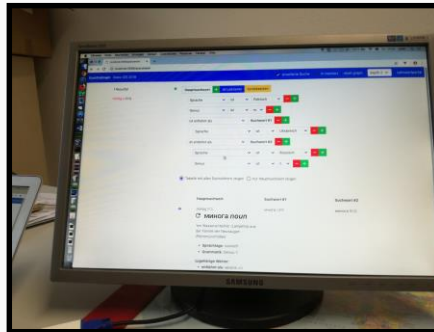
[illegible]

Hauptteil

Sprache
Genus
zu ändern zu
Sprache
zu ändern zu
Sprache
Genus

Suchwort #1
Suchwort #2

Tabelle mit allen Suchwörtern zeigen

Hauptsuchwort
Suchwort #1
Suchwort #2
Suchwort #3

минога лоцп

Sprachlage
Grammatik

SAMSUNG